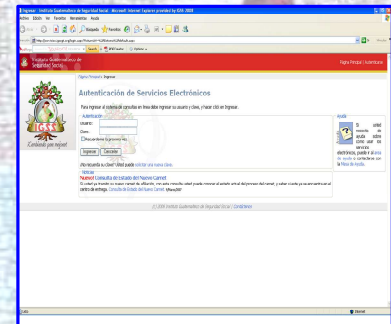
Ingresar - Instituto Guatemalteco de Seguridad Social - Microsoft Internet Explorer provided by IGSS-2009
Archivo Edición Ver Favoritos Herramientas Ayuda
Atrás
Búsqueda Favoritos
Dirección http://servicios.igssgt.org/login.aspx?ReturnUrl=%2fdefault.aspx
Ir
Search
Instituto Guatemalteco de Seguridad Social
Página Principal | Autenticarse
Página Principal > Ingresar
Autenticación de Servicios Electrónicos
Para ingresar al sistema de consultas en línea debe ingresar su usuario y clave, y hacer click en Ingresar.
Autenticación
Usuario:
Clave:
Recuerdame la próxima vez
Ingresar Cancelar
¿No recuerda su clave? Usted puede solicitar una nueva clave.
Noticias
Nuevo! Consulta del estado del Nuevo Carnet
Si usted ya tramitó su nuevo carnet de afiliación, ... puede conocer el estado actual del proceso del carnet, y saber cuando ya se encuentra en el centro de entrega. Consulta del Estado del Nuevo Carnet.
Ayuda
Si usted necesita de ayuda sobre cómo usar los servicios electrónicos, puede ir al área de ayuda o contáctenos con la Mesa de Ayuda.
IGSS
Cuidando por ti
© 2009 Instituto Guatemalteco de Seguridad Social | Contáctenos
Listo
Internet